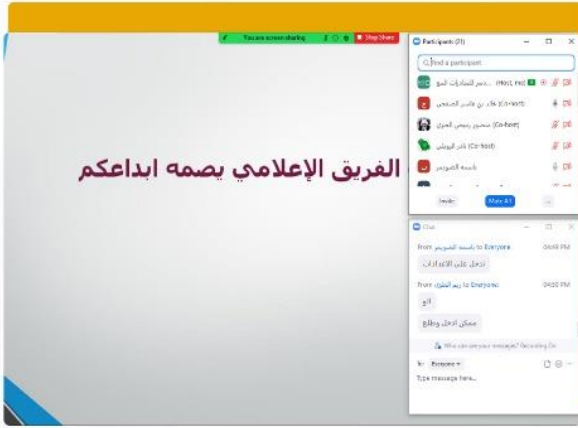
You are screen sharing
Stop Share

الفريق الإعلامي يصمه ابداعكم

Participants (21)
Find a participant
...مجمع للمبادرات المو (Host, me)
خالد بن ماجد الصبحي (Co-host)
منصور رميض العنزي (Co-host)
نادر البوطي (Co-host)
باسمه الشويمر
Invite
Mute All
...

Chat
From باسمه الشويمر to Everyone 04:49 PM
ادخل على الاعدادات
From ريم العنزي to Everyone 04:50 PM
الو
ممكن ادخل وطلع
Who can see your messages? Recording On
To: Everyone
Type message here...